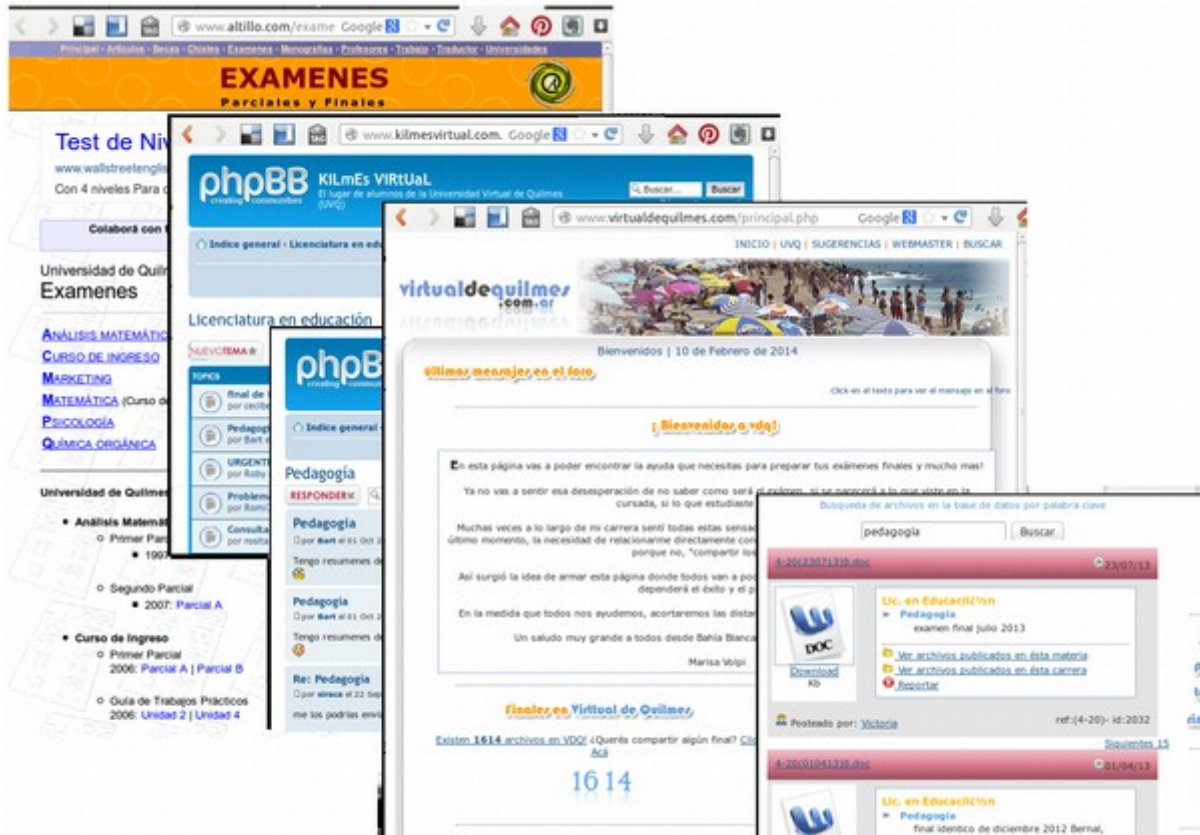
www.altillo.com/exame Google

Principal - Articulos - Becas - Chistes - Examenes - Monografias - Profesores - Trabajo - Traductor - Universidades

EXAMENES
Parciales y Finales

Test de Niv
www.wallstreetenglis
Con 4 niveles Para d

Colaborá con t

Universidad de Quilm
Examenes

ANÁLISIS MATEMÁTIC
CURSO DE INGRESO
MARKETING
MATEMÁTICA (Curso d
PSICOLOGÍA
QUÍMICA ORGÁNICA

Universidad de Quilmes

• Análisis Matemát
○ Primer Parc
■ 1997
○ Segundo Parcial
■ 2007: Parcial A

• Curso de Ingreso
○ Primer Parcial
2006: Parcial A | Parcial B
○ Guía de Trabajos Prácticos
2006: Unidad 2 | Unidad 4

www.kilmesvirtual.com. Google

phpBB creating communities
KILmEs VIRtUaL
El lugar de alumnos de la Universidad Virtual de Quilmes (UVQ)
Buscar... Buscar

Indice general ‹ Licenciatura en ed

Licenciatura en educación
NUEVO TEMA
TOPICS
Final de
por cecib
Pedagog
por Bart
URGENT
por Roby
Problem
por Romi
Consulta
por rosita

phpBB creating communities
Indice general ‹

Pedagogía
RESPONDER

Pedagogia
por Bart el 01 Oct 2
Tengo resumenes d

Pedagogia
por Bart el 01 Oct 2
Tengo resumenes d

Re: Pedagogia
por sireca el 22 Sep
me los podrias envi

www.virtualdequilmes.com/principal.php Google

INICIO | UVQ | SUGERENCIAS | WEBMASTER | BUSCAR

virtualdequilmes.com.ar

Bienvenidos | 10 de Febrero de 2014

Ultimos mensajes en el foro

Click en el texto para ver el mensaje en el foro

¡ Bienvenidos a vdq!

En esta página vas a poder encontrar la ayuda que necesitas para preparar tus exámenes finales y mucho mas!

Ya no vas a sentir esa desesperación de no saber como será el examen, si se parecerá a lo que viste en la cursada, si lo que estudiaste

Muchas veces a lo largo de mi carrera senti todas estas sensac último momento, la necesidad de relacionarme directamente con porque no, "compartir los

Así surgió la idea de armar esta página donde todos van a pod dependerá el éxito y el p

En la medida que todos nos ayudemos, acortaremos las distan

Un saludo muy grande a todos desde Bahía Blanca

Marisa Volpi

Finales en Virtual de Quilmes

Existen 1614 archivos en VDQ! ¿Querés compartir algún final? Clic Acá

1614

Busqueda de archivos en la base de datos por palabra clave
pedagogia Buscar

4-20(23071310.doc 23/07/13
DOC
Download
Kb
Lic. en EducaciÃ³n
» Pedagogia
examen final julio 2013
Ver archivos publicados en ésta materia
Ver archivos publicados en ésta carrera
Reportar
Posteado por: Victoria
ref:(4-20)- id:2032
Siguientes 15

4-20(01041310.doc 01/04/13
Lic. en EducaciÃ³n
» Pedagogia
final identico de diciembre 2012 Bernal,